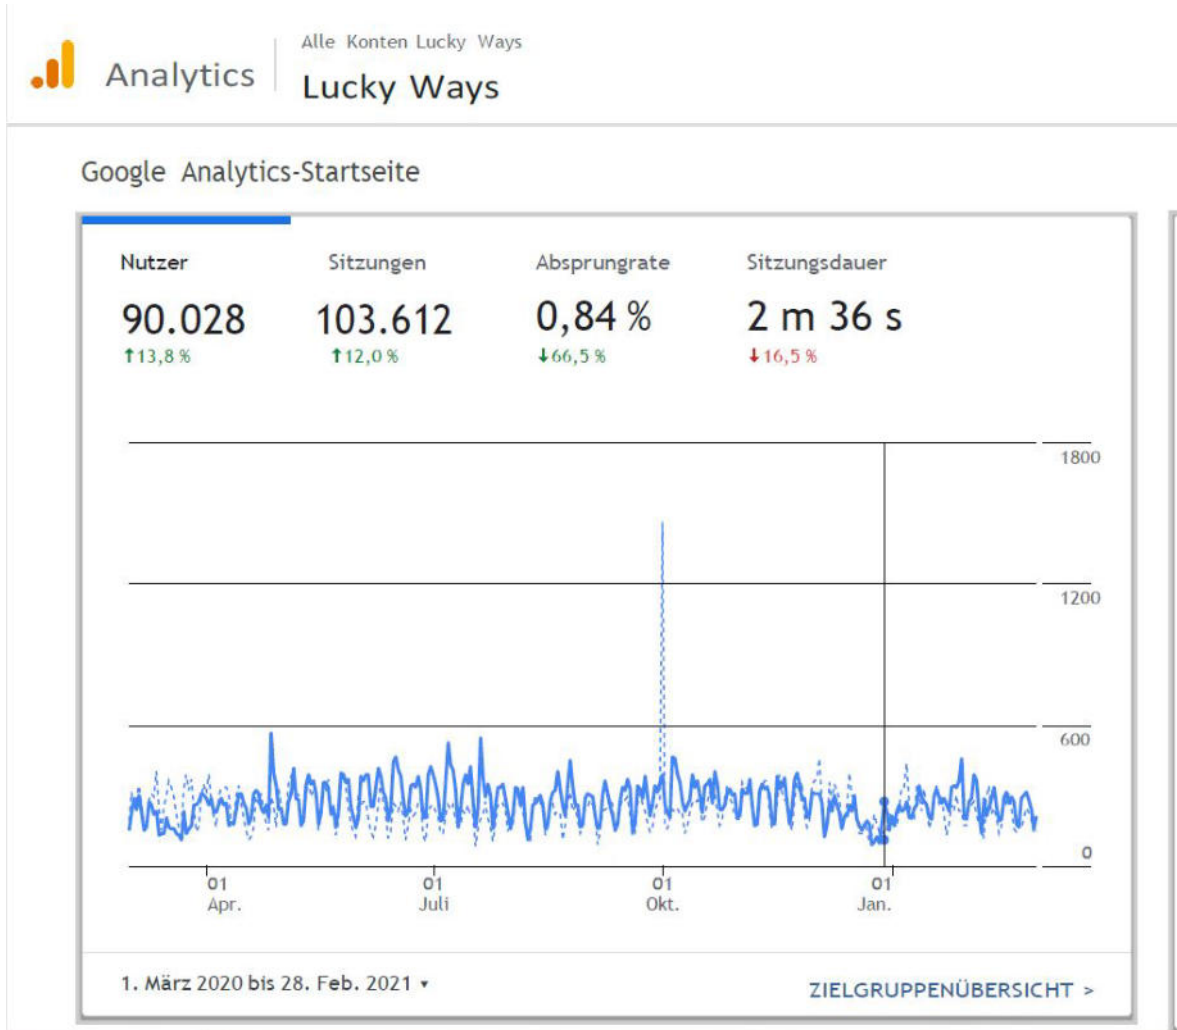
Analytics

Alle Konten Lucky Ways

Lucky Ways

Google Analytics-Startseite

Nutzer
90.028
↑13,8 %

Sitzungen
103.612
↑12,0 %

Absprungrate
0,84 %
↓66,5 %

Sitzungsdauer
2 m 36 s
↓16,5 %

1800
1200
600
0

01 Apr.
01 Juli
01 Okt.
01 Jan.

1. März 2020 bis 28. Feb. 2021 ▾

ZIELGRUPPENÜBERSICHT >